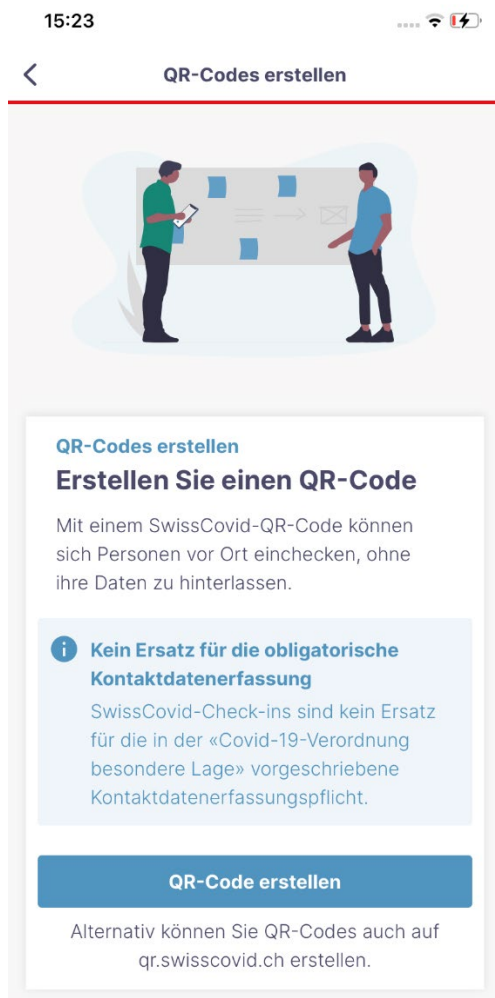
15:23

QR-Codes erstellen

QR-Codes erstellen

Erstellen Sie einen QR-Code

Mit einem SwissCovid-QR-Code können sich Personen vor Ort einchecken, ohne ihre Daten zu hinterlassen.

Kein Ersatz für die obligatorische Kontaktdatenerfassung

SwissCovid-Check-ins sind kein Ersatz für die in der «Covid-19-Verordnung besondere Lage» vorgeschriebene Kontaktdatenerfassungspflicht.

QR-Code erstellen

Alternativ können Sie QR-Codes auch auf qr.swisscovid.ch erstellen.